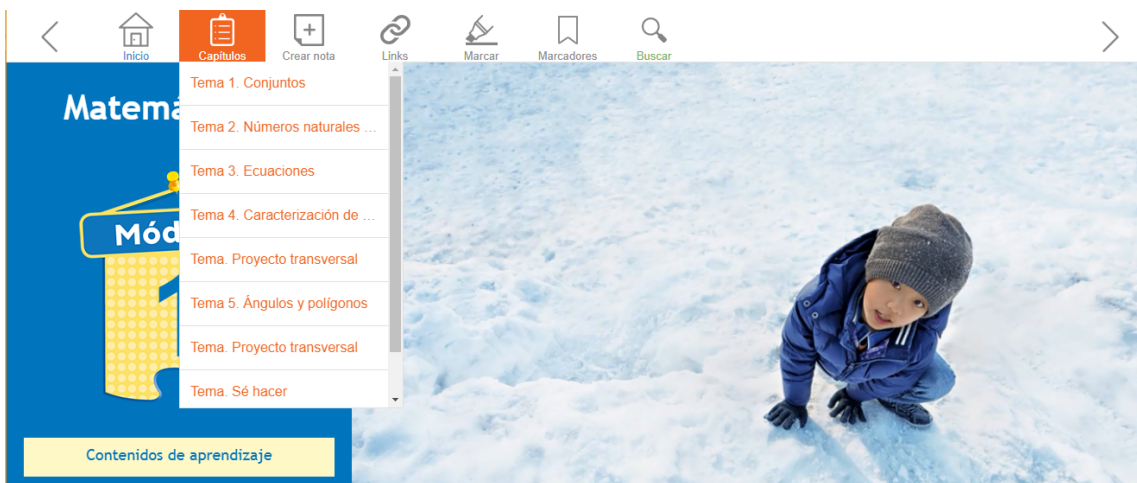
Inicio Capítulos Crear nota Links Marcar Marcadores Buscar

Matemá

Tema 1. Conjuntos
Tema 2. Números naturales ...
Tema 3. Ecuaciones
Tema 4. Caracterización de ...
Tema. Proyecto transversal
Tema 5. Ángulos y polígonos
Tema. Proyecto transversal
Tema. Sé hacer

Mód

Contenidos de aprendizaje